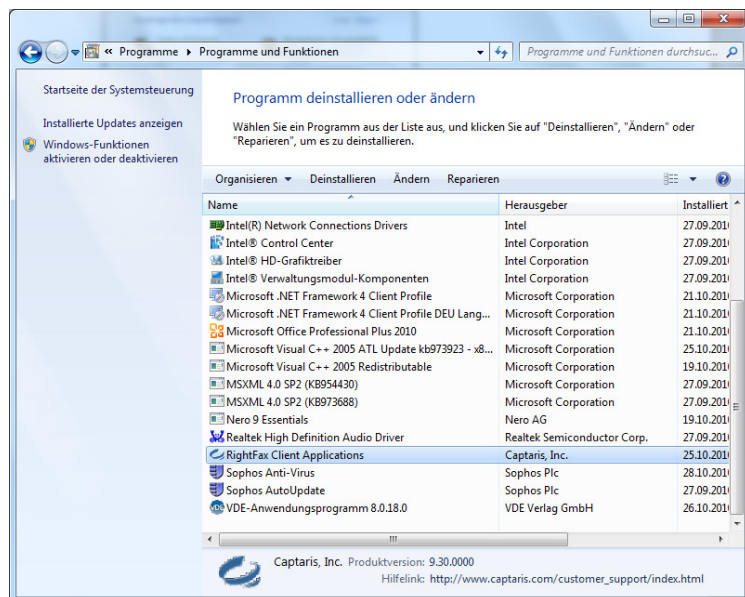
« Programme ▸ Programme und Funktionen

Programme und Funktionen durchsuc...

Startseite der Systemsteuerung

Installierte Updates anzeigen

Windows-Funktionen aktivieren oder deaktivieren

Programm deinstallieren oder ändern

Wählen Sie ein Programm aus der Liste aus, und klicken Sie auf "Deinstallieren", "Ändern" oder "Reparieren", um es zu deinstallieren.

Organisieren ▾ Deinstallieren Ändern Reparieren

| Name | Herausgeber | Installiert |
|---|---|---|
| Intel(R) Network Connections Drivers | Intel | 27.09.201 |
| Intel® Control Center | Intel Corporation | 27.09.201 |
| Intel® HD-Grafiktreiber | Intel Corporation | 27.09.201 |
| Intel® Verwaltungsmodul-Komponenten | Intel Corporation | 27.09.201 |
| Microsoft .NET Framework 4 Client Profile | Microsoft Corporation | 21.10.201 |
| Microsoft .NET Framework 4 Client Profile DEU Lang... | Microsoft Corporation | 21.10.201 |
| Microsoft Office Professional Plus 2010 | Microsoft Corporation | 21.10.201 |
| Microsoft Visual C++ 2005 ATL Update kb973923 - x8... | Microsoft Corporation | 25.10.201 |
| Microsoft Visual C++ 2005 Redistributable | Microsoft Corporation | 19.10.201 |
| MSXML 4.0 SP2 (KB954430) | Microsoft Corporation | 27.09.201 |
| MSXML 4.0 SP2 (KB973688) | Microsoft Corporation | 27.09.201 |
| Nero 9 Essentials | Nero AG | 19.10.201 |
| Realtek High Definition Audio Driver | Realtek Semiconductor Corp. | 27.09.201 |
| RightFax Client Applications | Captaris, Inc. | 25.10.201 |
| Sophos Anti-Virus | Sophos Plc | 28.10.201 |
| Sophos AutoUpdate | Sophos Plc | 27.09.201 |
| VDE-Anwendungsprogramm 8.0.18.0 | VDE Verlag GmbH | 26.10.201 |

Captaris, Inc. Produktversion: 9.30.0000
Hilfelink: http://www.captaris.com/customer_support/index.html